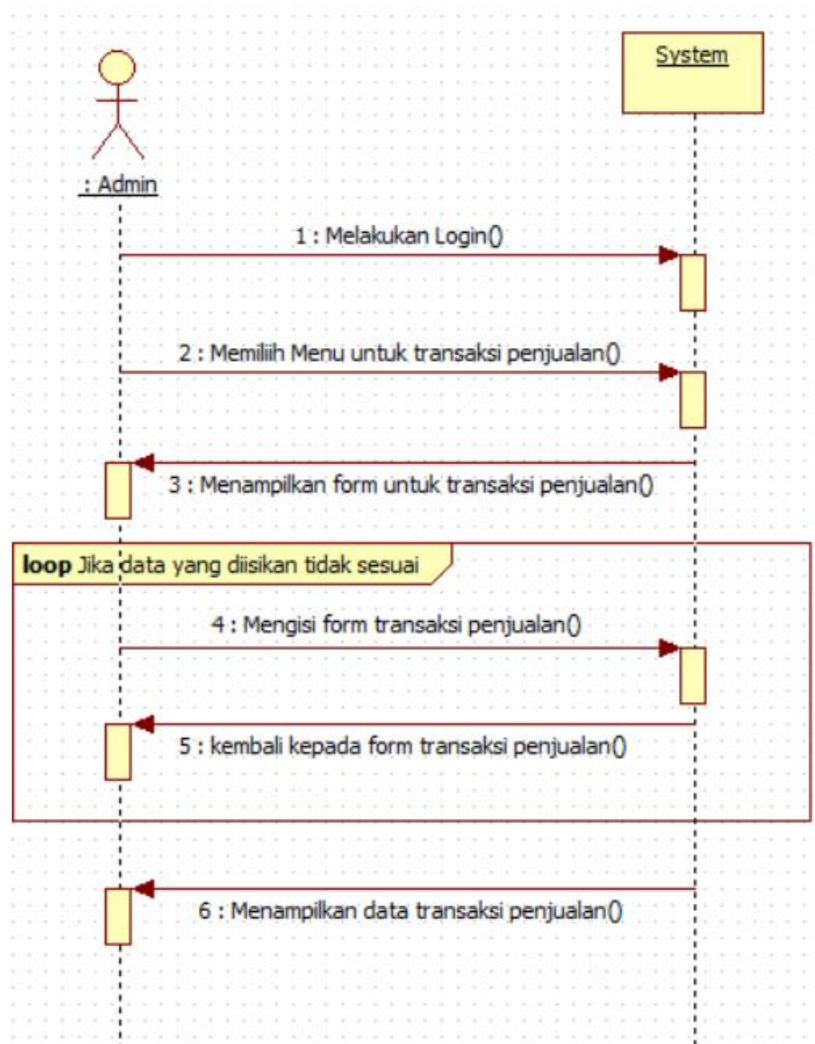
System

: Admin

1 : Melakukan Login()

2 : Memilih Menu untuk transaksi penjualan()

3 : Menampilkan form untuk transaksi penjualan()

loop Jika data yang diisikan tidak sesuai

4 : Mengisi form transaksi penjualan()

5 : kembali kepada form transaksi penjualan()

6 : Menampilkan data transaksi penjualan()